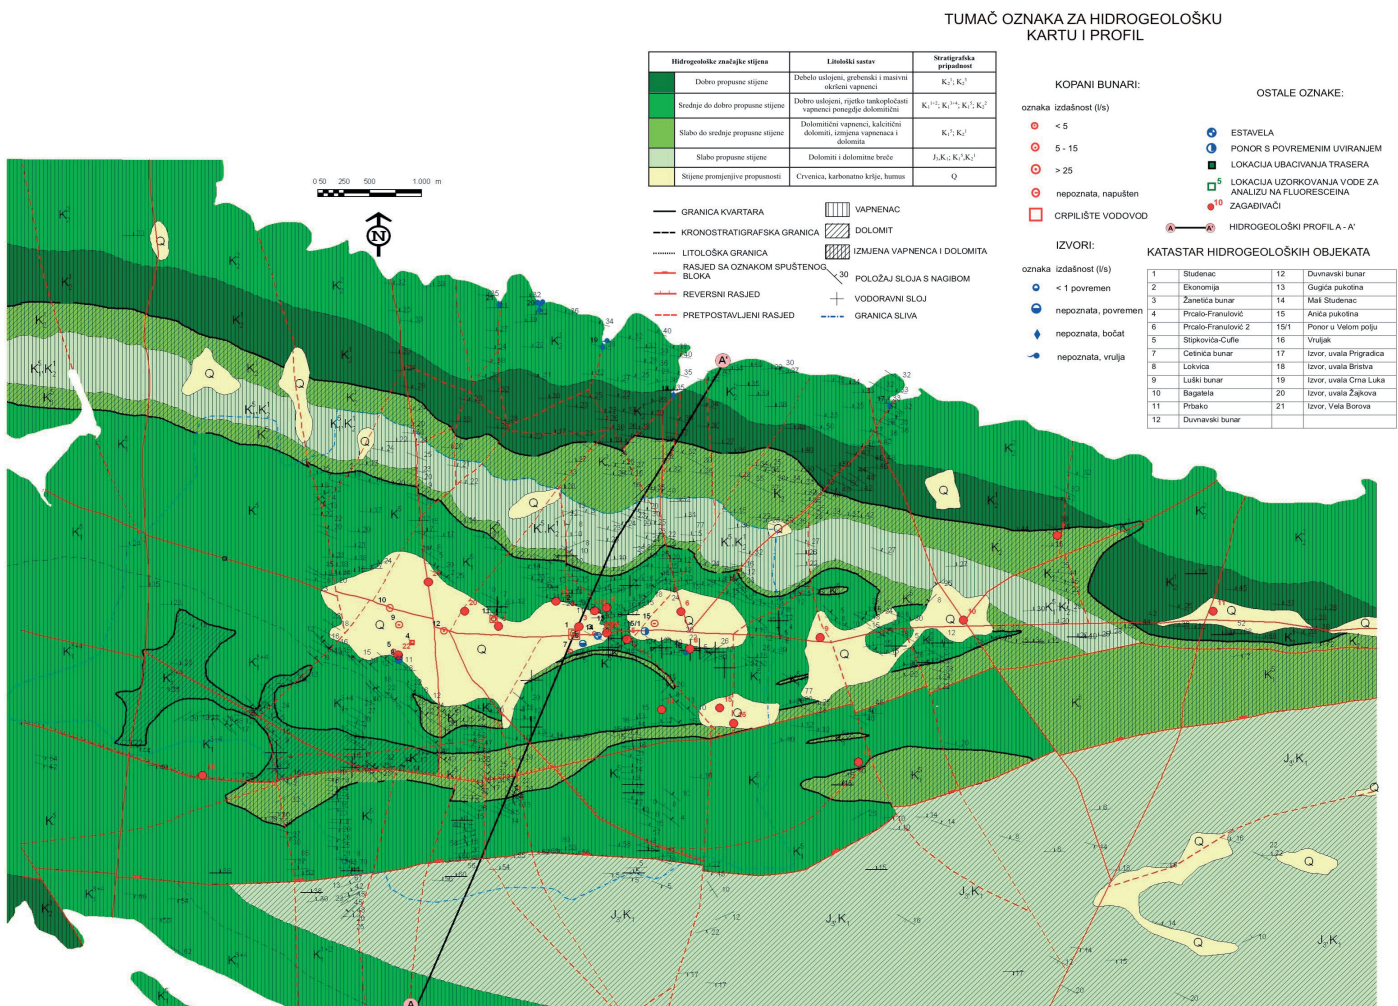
TUMAČ OZNAKA ZA HIDROGEOLOŠKU KARTU I PROFIL

| Hidrogeološke značajke stijena | Litološki sastav | Stratigrafska pripadnost |
|---|---|---|
| Dobro propusne stijene | Debelo uslojeni, grebenski i masivni okršeni vapnenci | $K_2^1$; $K_2^2$ |
| Srednje do dobro propusne stijene | Dobro uslojeni, rijetko tankopločasti vapnenci ponegdje dolomitični | $K_1^{1-2}$; $K_1^{3-4}$; $K_1^5$; $K_2^1$ |
| Slabo do srednje propusne stijene | Dolomitični vapnenci, kalcitični dolomiti, izmjena vapnenaca i dolomita | $K_1^5$; $K_2^1$ |
| Slabo propusne stijene | Dolomiti i dolomitne breče | $J_3K_1$; $K_1^5K_2^1$ |
| Stijene promjenjive propusnosti | Crvenica, karbonatno kršje, humus | Q |

0 50 250 500 1.000 m

N

GRANICA KVARTARA
KRONOSTRATIGRAFSKA GRANICA
LITOLOŠKA GRANICA
RASJED SA OZNAKOM SPUŠTENOG BLOKA
REVERSNI RASJED
PRETPOSTAVLJENI RASJED

VAPNENAC
DOLOMIT
IZMJENA VAPNENACA I DOLOMITA
30 POLOŽAJ SLOJA S NAGIBOM
VODORAVNI SLOJ
GRANICA SLIVA

KOPANI BUNARI:
oznaka izdašnost (l/s)
< 5
5 - 15
> 25
nepoznata, napušten
CRPILIŠTE VODOVOD

IZVORI:
oznaka izdašnost (l/s)
< 1 povremen
nepoznata, povremen
nepoznata, bočat
nepoznata, vrulja

OSTALE OZNAKE:
ESTAVELA
PONOR S POVREMENIM UVIRANJEM
LOKACIJA UBACIVANJA TRASERA
5 LOKACIJA UZORKOVANJA VODE ZA ANALIZU NA FLUORESCEINA
10 ZAGAĐIVAČI
A A' HIDROGEOLOŠKI PROFIL A - A'

KATASTAR HIDROGEOLOŠKIH OBJEKATA

| 1 | Studenac | 12 | Duvnavski bunar |
|---|---|---|---|
| 2 | Ekonomija | 13 | Gugića pukotina |
| 3 | Žanetića bunar | 14 | Mali Studenac |
| 4 | Prcalo-Franulović | 15 | Anića pukotina |
| 6 | Prcalo-Franulović 2 | 15/1 | Ponor u Velom polju |
| 5 | Stipkovića-Cufle | 16 | Vruljak |
| 7 | Cetinića bunar | 17 | Izvor, uvala Prigradica |
| 8 | Lokvica | 18 | Izvor, uvala Bristva |
| 9 | Luški bunar | 19 | Izvor, uvala Crna Luka |
| 10 | Bagatela | 20 | Izvor, uvala Žajkova |
| 11 | Prbako | 21 | Izvor, Vela Borova |
| 12 | Duvnavski bunar | | |

A' A Q $K_2^1$ $K_1^5$ $K_1^5K_2^1$ $J_3K_1$ 1 2 3 4 5 6 7 8 9 10 11 12 13 14 15 15/1 16 17 18 19 20 21 30 35 40 32 34 26 27 36 52 77